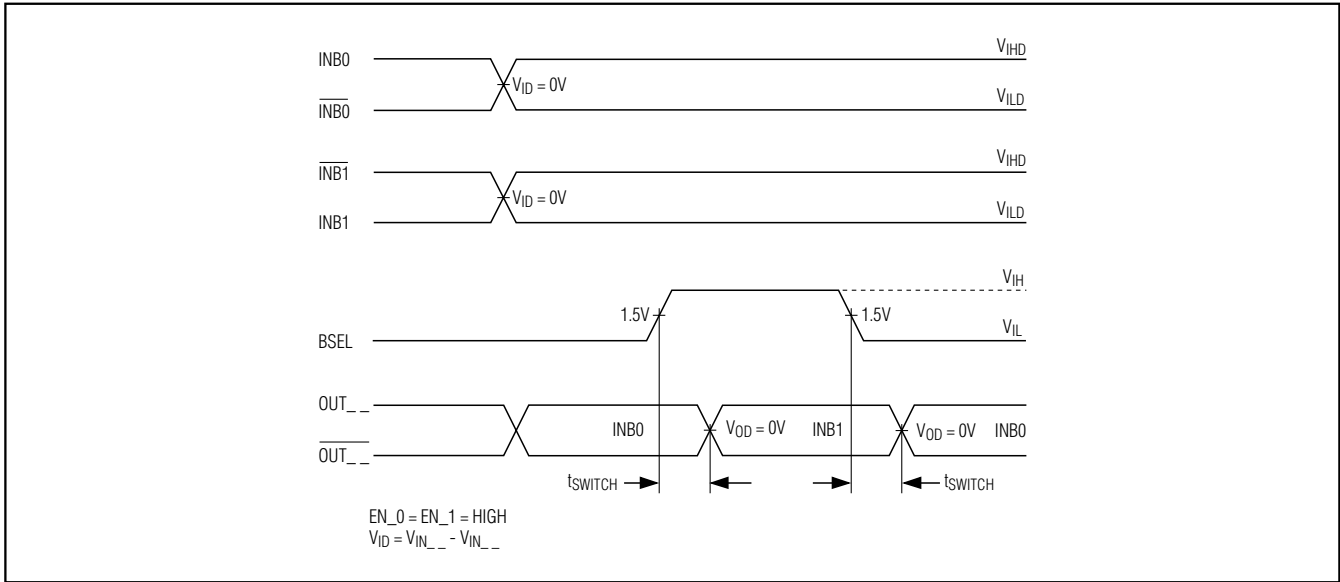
INB0

$\overline{INB0}$

$V_{ID} = 0V$

$V_{IHD}$

$V_{ILD}$

$\overline{INB1}$

INB1

$V_{ID} = 0V$

$V_{IHD}$

$V_{ILD}$

$V_{IH}$

1.5V

1.5V

BSEL

$V_{IL}$

OUT_ _

$\overline{OUT\_ \_}$

INB0

$V_{OD} = 0V$

INB1

$V_{OD} = 0V$

INB0

$t_{SWITCH}$

$t_{SWITCH}$

EN_0 = EN_1 = HIGH
$V_{ID} = V_{IN\_ \_} - V_{\overline{IN\_ \_}}$